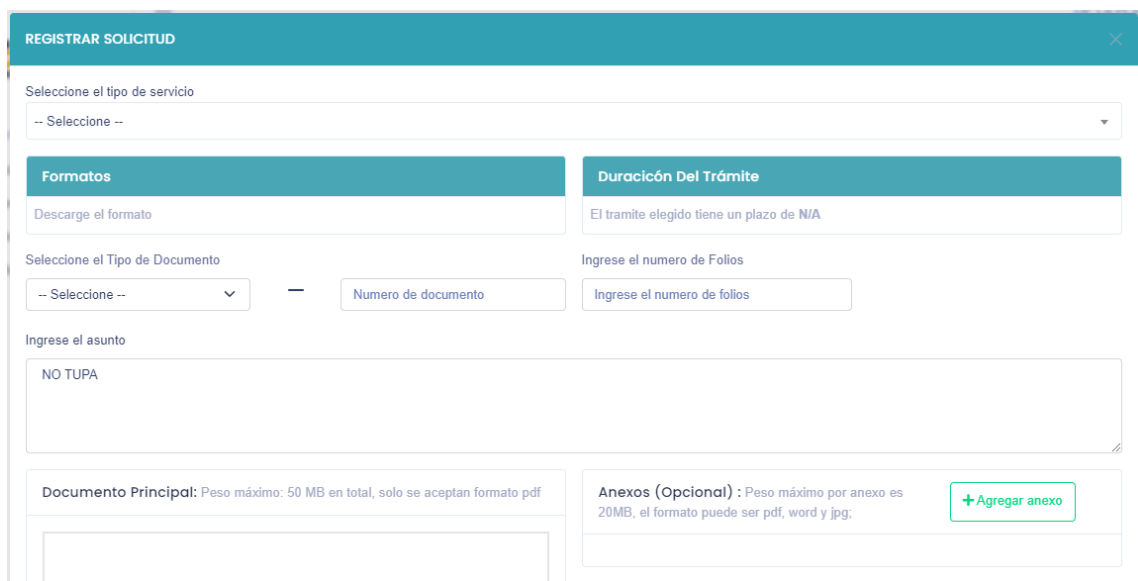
REGISTRAR SOLICITUD

Seleccione el tipo de servicio

-- Seleccione --

Formatos

Descarge el formato

Duracicón Del Trámite

El tramite elegido tiene un plazo de N/A

Seleccione el Tipo de Documento

-- Seleccione --

—

Numero de documento

Ingrese el numero de Folios

Ingrese el numero de folios

Ingrese el asunto

NO TUPA

Documento Principal: Peso máximo: 50 MB en total, solo se aceptan formato pdf

Anexos (Opcional) : Peso máximo por anexo es 20MB, el formato puede ser pdf, word y jpg;

+ Agregar anexo